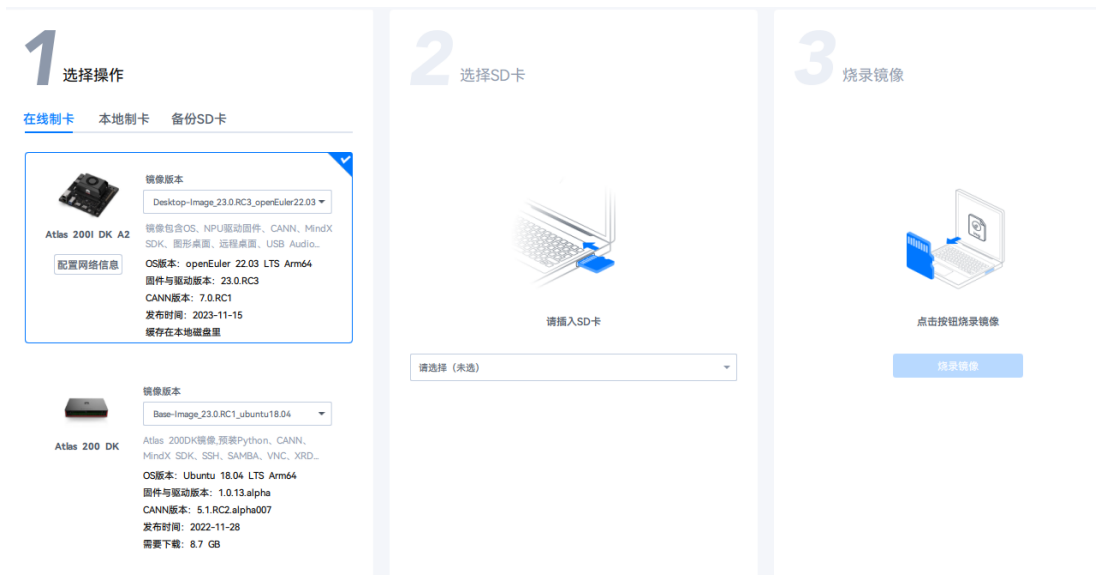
1 选择操作

在线制卡 本地制卡 备份SD卡

Atlas 200I DK A2

配置网络信息

镜像版本

Desktop-Image_23.0.RC3_openEuler22.03

镜像包含OS、NPU驱动固件、CANN、MindX SDK、图形桌面、远程桌面、USB Audio...

OS版本：openEuler 22.03 LTS Arm64
固件与驱动版本：23.0.RC3
CANN版本：7.0.RC1
发布时间：2023-11-15
缓存在本地磁盘里

Atlas 200 DK

镜像版本

Base-Image_23.0.RC1_ubuntu18.04

Atlas 200DK镜像,预装Python、CANN、MindX SDK、SSH、SAMBA、VNC、XRD...

OS版本：Ubuntu 18.04 LTS Arm64
固件与驱动版本：1.0.13.alpha
CANN版本：5.1.RC2.alpha007
发布时间：2022-11-28
需要下载：8.7 GB

2 选择SD卡

请插入SD卡

请选择（未选）

3 烧录镜像

点击按钮烧录镜像

烧录镜像